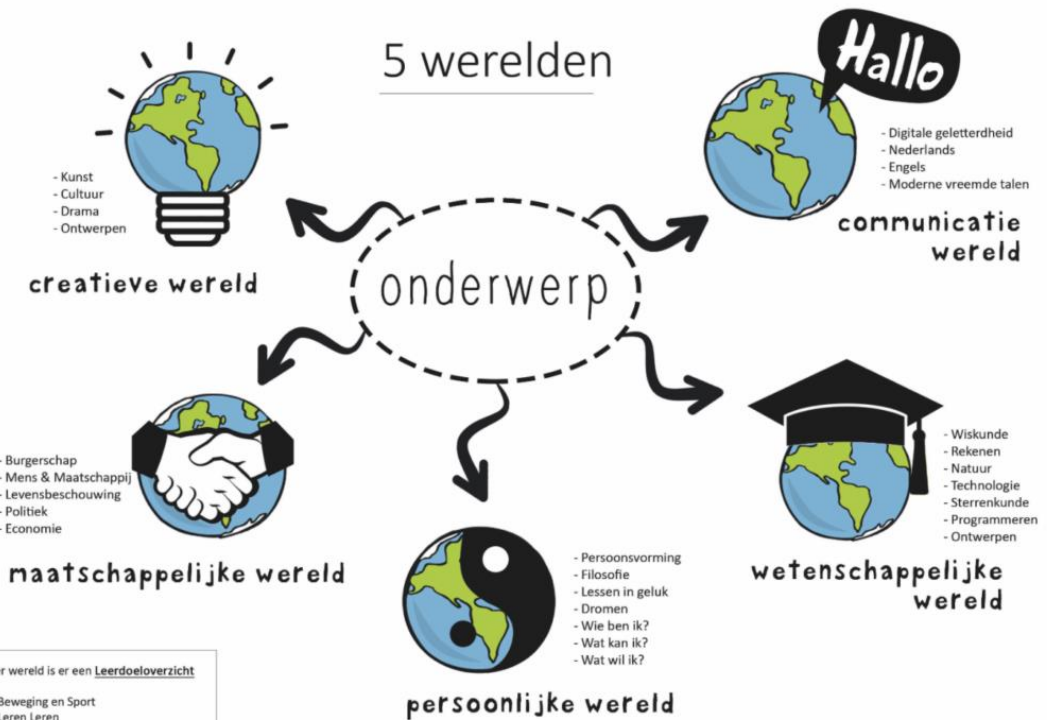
5 werelden

Hallo

- Kunst
- Cultuur
- Drama
- Ontwerpen

creatieve wereld

- Digitale geletterdheid
- Nederlands
- Engels
- Moderne vreemde talen

communicatie wereld

onderwerp

- Burgerschap
- Mens & Maatschappij
- Levensbeschouwing
- Politiek
- Economie

maatschappelijke wereld

- Wiskunde
- Rekenen
- Natuur
- Technologie
- Sterrenkunde
- Programmeren
- Ontwerpen

wetenschappelijke wereld

- Persoonsvorming
- Filosofie
- Lessen in geluk
- Dromen
- Wie ben ik?
- Wat kan ik?
- Wat wil ik?

persoonlijke wereld

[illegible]r wereld is er een Leerdoeloverzicht

Beweging en Sport
Leren Leren